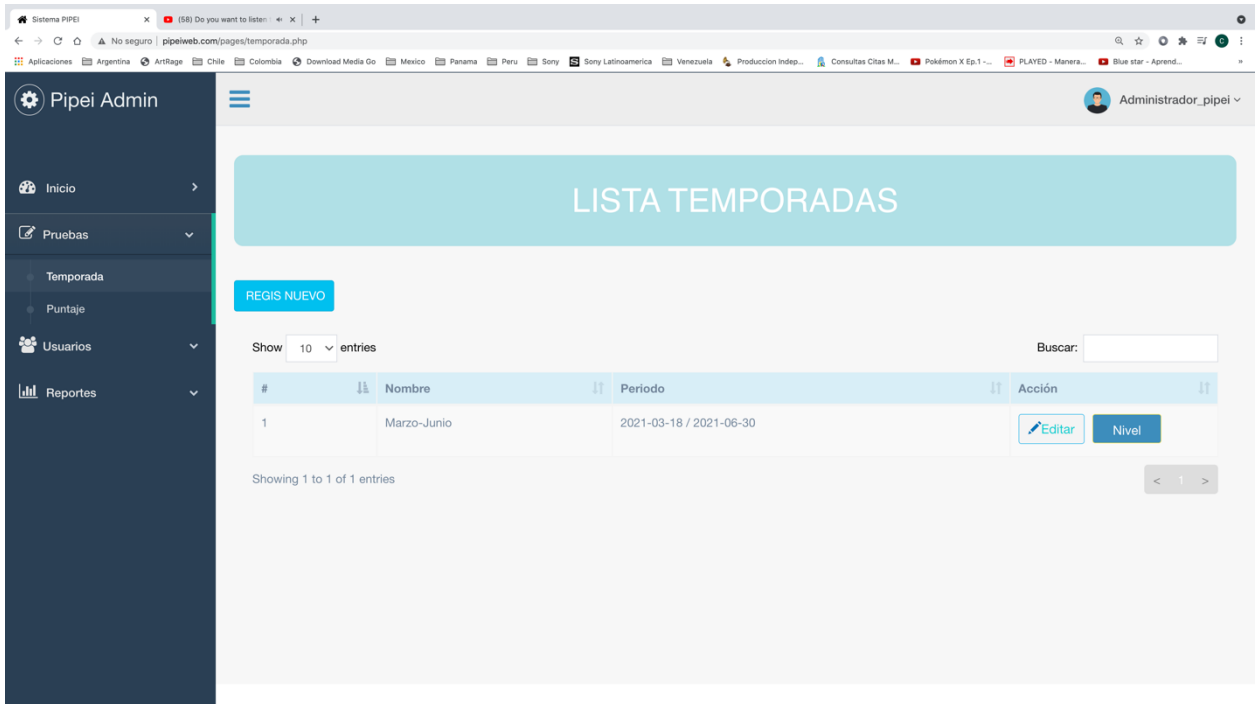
Sistema PIPEI ×
(58) Do you want to listen ×
+

No seguro | pipeiweb.com/pages/temporada.php

Aplicaciones Argentina ArtRage Chile Colombia Download Media Go Mexico Panama Peru Sony Sony Latinoamerica Venezuela Produccion Indep... Consultas Citas M... Pokémon X Ep.1 -... PLAYED - Manera... Blue star - Aprend...

Pipei Admin

Administrador_pipei

Inicio

Pruebas

Temporada

Puntaje

Usuarios

Reportes

LISTA TEMPORADAS

REGIS NUEVO

Show 10 entries

Buscar:

| # | Nombre | Periodo | Acción |
|---|---|---|---|
| 1 | Marzo-Junio | 2021-03-18 / 2021-06-30 | Editar Nivel |

Showing 1 to 1 of 1 entries

< 1 >